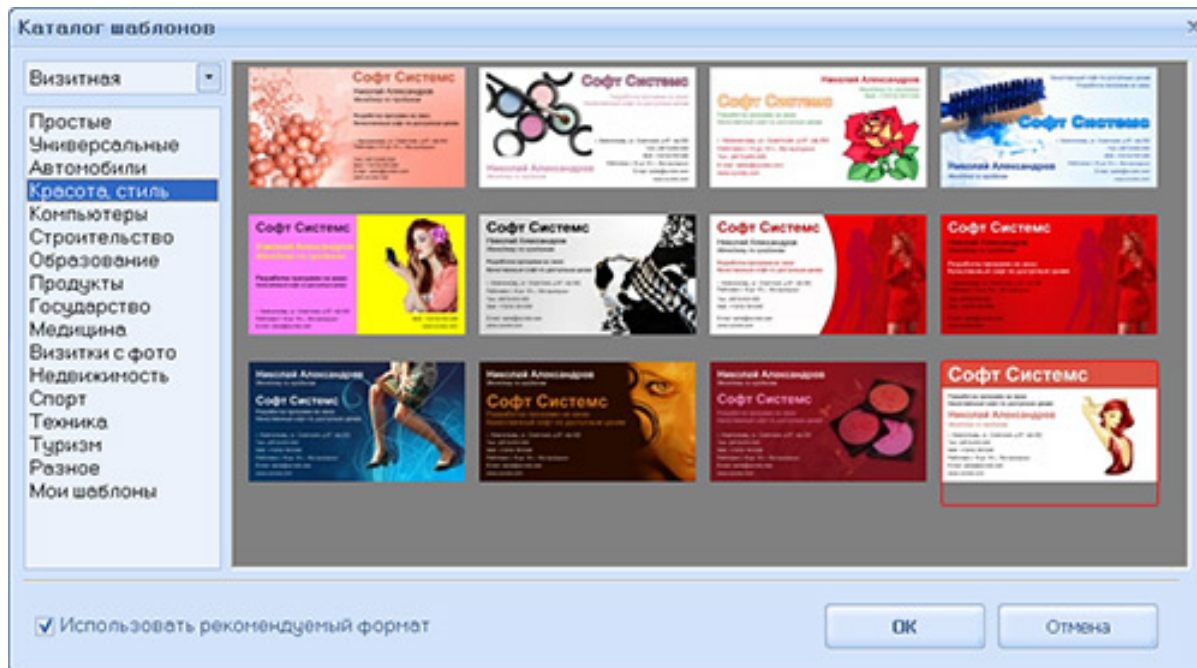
Каталог шаблонов

Визитная

Простые
Универсальные
Автомобили
Красота, стиль
Компьютеры
Строительство
Образование
Продукты
Государство
Медицина
Визитки с фото
Недвижимость
Спорт
Техника
Туризм
Разное
Мои шаблоны

Софт Систем
Николай Александров
Софт Системс
Николай Александров
Николай Александров
Софт Системс
Софт Системс
Николай Александров
Софт Системс
Николай Александров
Софт Системс
Николай Александров
Софт Системс
Софт Системс
Николай Александров
Софт Системс
Николай Александров
Софт Системс
Николай Александров
Софт Системс
Николай Александров
Софт Системс
Николай Александров

Использовать рекомендуемый формат

OK
Отмена